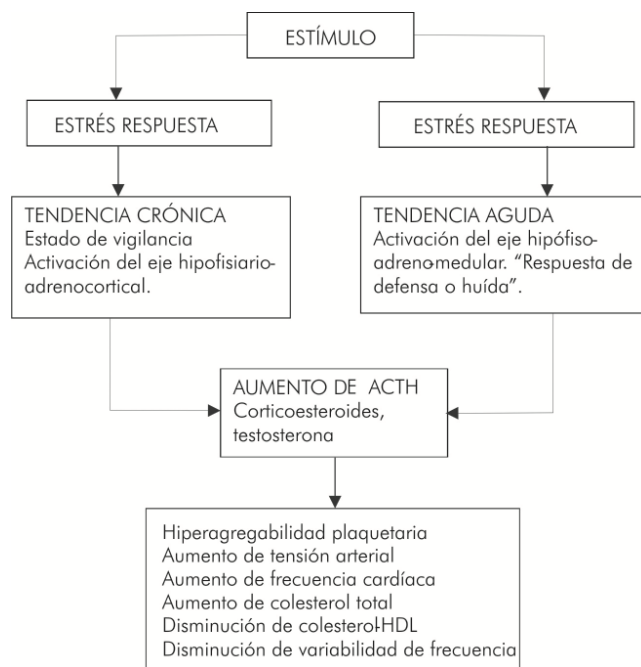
ESTÍMULO

ESTRÉS RESPUESTA

ESTRÉS RESPUESTA

TENDENCIA CRÓNICA
Estado de vigilancia
Activación del eje hipofisiario-adrenocortical.

TENDENCIA AGUDA
Activación del eje hipófiso-adreno-medular. "Respuesta de defensa o huída".

AUMENTO DE ACTH
Corticoesteroides, testosterona

Hiperagregabilidad plaquetaria
Aumento de tensión arterial
Aumento de frecuencia cardíaca
Aumento de colesterol total
Disminución de colesterol-HDL
Disminución de variabilidad de frecuencia